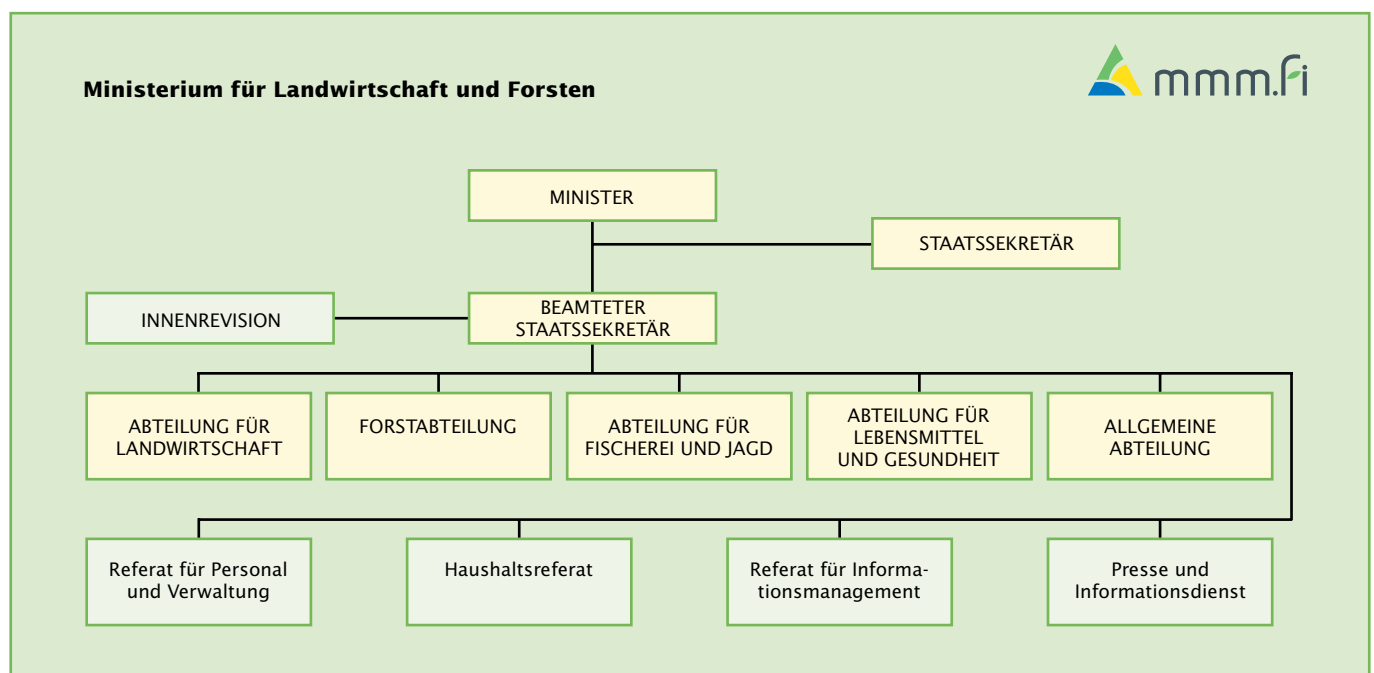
Ministerium für Landwirtschaft und Forsten

mmm.fi

MINISTER

STAATSSEKRETÄR

INNENREVISION

BEAMTETER STAATSSEKRETÄR

ABTEILUNG FÜR LANDWIRTSCHAFT

FORSTABTEILUNG

ABTEILUNG FÜR FISCHEREI UND JAGD

ABTEILUNG FÜR LEBENSMITTEL UND GESUNDHEIT

ALLGEMEINE ABTEILUNG

Referat für Personal und Verwaltung

Haushaltsreferat

Referat für Informationsmanagement

Presse und Informationsdienst